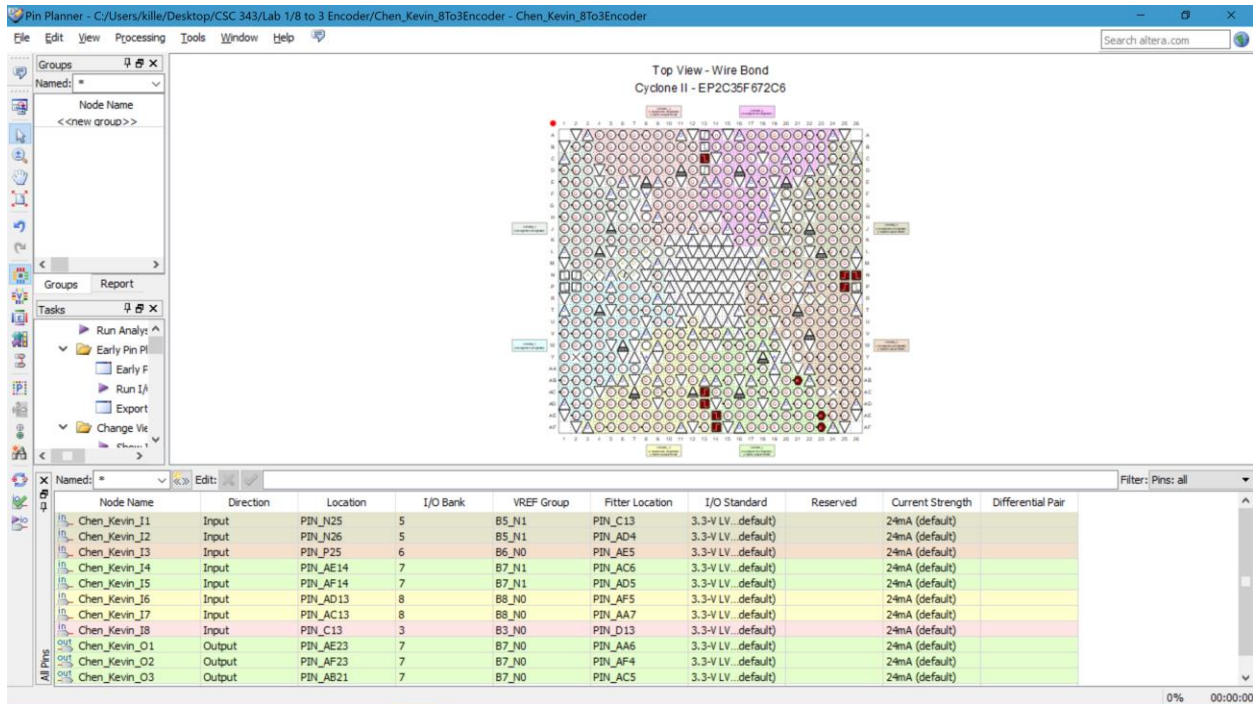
Pin Planner - C:/Users/kille/Desktop/CSC 343/Lab 1/8 to 3 Encoder/Chen_Kevin_8To3Encoder - Chen_Kevin_8To3Encoder

File Edit View Processing Tools Window Help

Search altera.com

Groups
Named: *
Node Name
<<new group>>

Groups Report

Tasks
Run Analys
Early Pin Pl
Early P
Run I/
Export
Change Vie
Show

Top View - Wire Bond
Cyclone II - EP2C35F672C6

Named: * Edit:
Filter: Pins: all

| Node Name | Direction | Location | I/O Bank | VREF Group | Fitter Location | I/O Standard | Reserved | Current Strength | Differential Pair |
|---|---|---|---|---|---|---|---|---|---|
| Chen_Kevin_I1 | Input | PIN_N25 | 5 | B5_N1 | PIN_C13 | 3.3-V LV...default) | | 24mA (default) | |
| Chen_Kevin_I2 | Input | PIN_N26 | 5 | B5_N1 | PIN_AD4 | 3.3-V LV...default) | | 24mA (default) | |
| Chen_Kevin_I3 | Input | PIN_P25 | 6 | B6_N0 | PIN_AE5 | 3.3-V LV...default) | | 24mA (default) | |
| Chen_Kevin_I4 | Input | PIN_AE14 | 7 | B7_N1 | PIN_AC6 | 3.3-V LV...default) | | 24mA (default) | |
| Chen_Kevin_I5 | Input | PIN_AF14 | 7 | B7_N1 | PIN_AD5 | 3.3-V LV...default) | | 24mA (default) | |
| Chen_Kevin_I6 | Input | PIN_AD13 | 8 | B8_N0 | PIN_AF5 | 3.3-V LV...default) | | 24mA (default) | |
| Chen_Kevin_I7 | Input | PIN_AC13 | 8 | B8_N0 | PIN_AA7 | 3.3-V LV...default) | | 24mA (default) | |
| Chen_Kevin_I8 | Input | PIN_C13 | 3 | B3_N0 | PIN_D13 | 3.3-V LV...default) | | 24mA (default) | |
| Chen_Kevin_O1 | Output | PIN_AE23 | 7 | B7_N0 | PIN_AA6 | 3.3-V LV...default) | | 24mA (default) | |
| Chen_Kevin_O2 | Output | PIN_AF23 | 7 | B7_N0 | PIN_AF4 | 3.3-V LV...default) | | 24mA (default) | |
| Chen_Kevin_O3 | Output | PIN_AB21 | 7 | B7_N0 | PIN_AC5 | 3.3-V LV...default) | | 24mA (default) | |

All Pins

0% 00:00:00